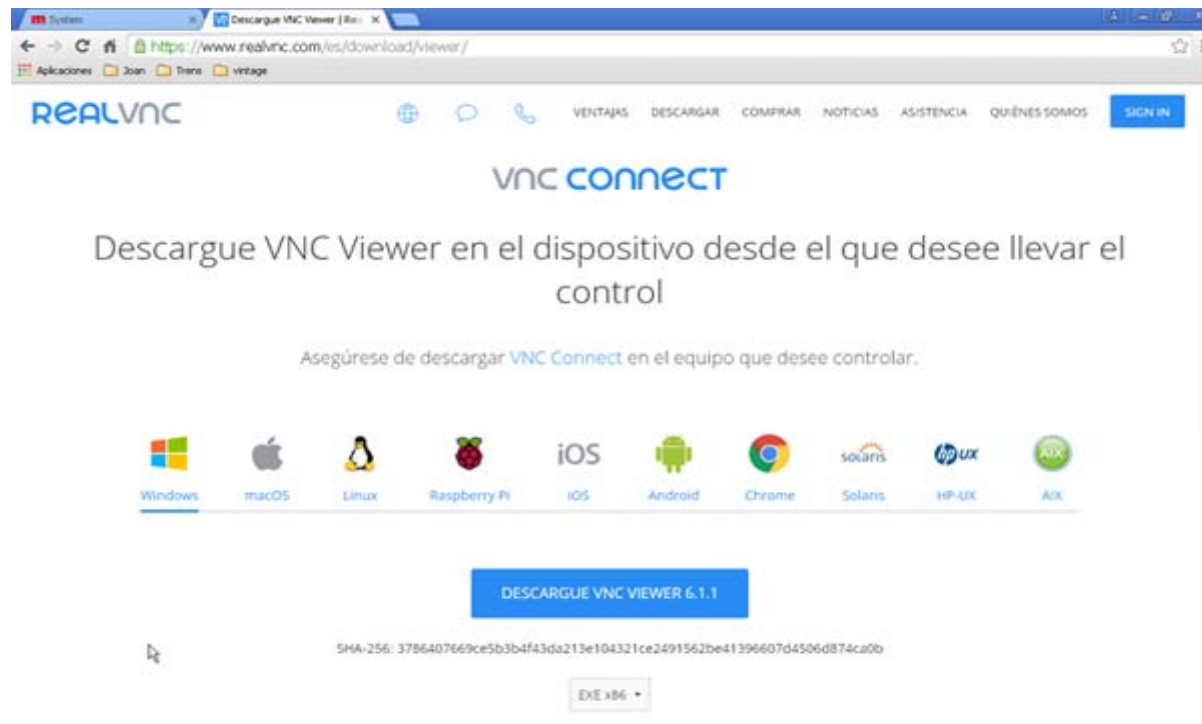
System | Descargue VNC Viewer | Re

https://www.realvnc.com/es/download/viewer/

Aplicaciones Joan Trens vintage

REALVNC

VENTAJAS DESCARGAR COMPRAR NOTICIAS ASISTENCIA QUIÉNES SOMOS SIGN IN

VNC CONNECT

Descargue VNC Viewer en el dispositivo desde el que desee llevar el control

Asegúrese de descargar VNC Connect en el equipo que desee controlar.

iOS

solaris

hp UX

AIX

Windows macOS Linux Raspberry Pi iOS Android Chrome Solaris HP-UX AIX

DESCARGUE VNC VIEWER 6.1.1

SHA-256: 3786407669ce5b3b4f43da213e104321ce2491562be41396607d4506d874ca0b

EXE x86